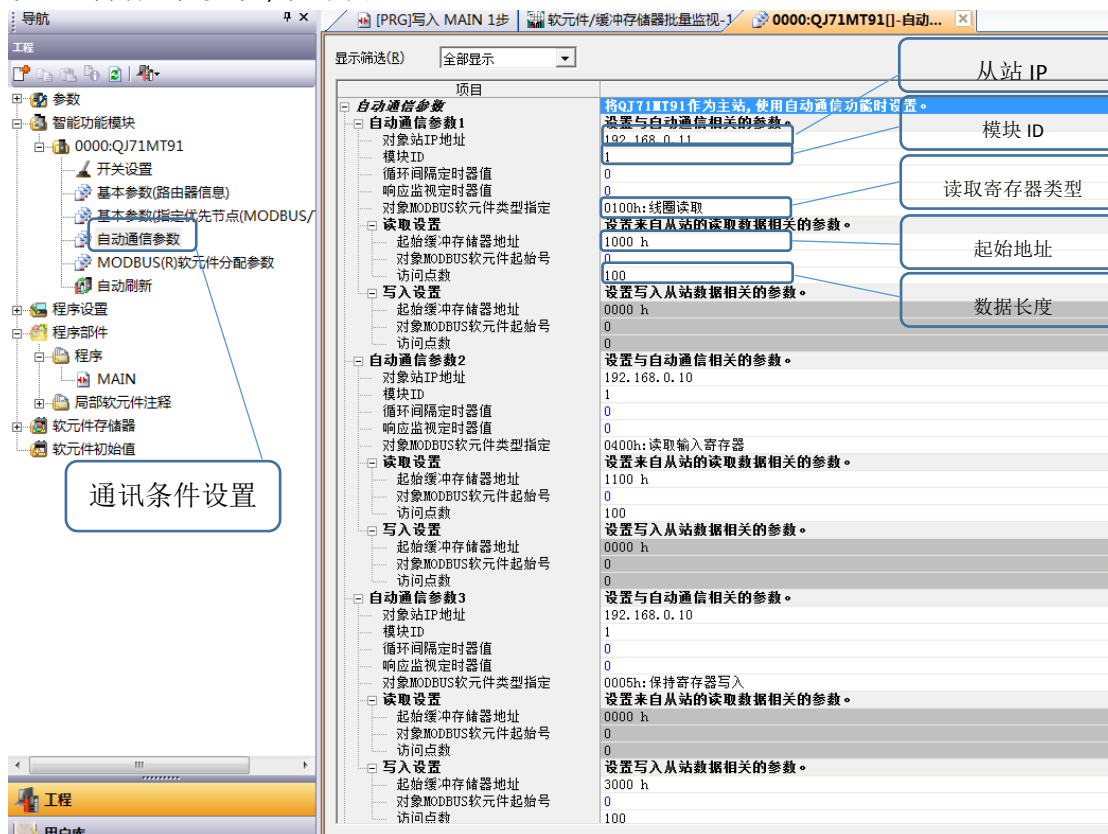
导航
工程
参数
智能功能模块
0000:QJ71MT91
开关设置
基本参数(路由器信息)
基本参数(指定优先节点(MODBUS/
自动通信参数
MODBUS(R)软元件分配参数
自动刷新
程序设置
程序部件
程序
MAIN
局部软元件注释
软元件存储器
软元件初始值
通讯条件设置
工程
用户库

[PRG]写入 MAIN 1步 | 软元件/缓冲存储器批量监视-1 | 0000:QJ71MT91[]-自动...

显示筛选(R) 全部显示

从站 IP
模块 ID
读取寄存器类型
起始地址
数据长度

| 项目 | |
|---|---|
| 自动通信参数 | 将QJ71MT91作为主站,使用自动通信功能时设置。 |
| 自动通信参数1 | 设置与自动通信相关的参数。 |
| 对象站IP地址 | 192.168.0.11 |
| 模块ID | 1 |
| 循环间隔定时器值 | 0 |
| 响应监视定时器值 | 0 |
| 对象MODBUS软元件类型指定 | 0100h:线圈读取 |
| 读取设置 | 设置来自从站的读取数据相关的参数。 |
| 起始缓冲存储器地址 | 1000 h |
| 对象MODBUS软元件起始号 | 0 |
| 访问点数 | 100 |
| 写入设置 | 设置写入从站数据相关的参数。 |
| 起始缓冲存储器地址 | 0000 h |
| 对象MODBUS软元件起始号 | 0 |
| 访问点数 | 0 |
| 自动通信参数2 | 设置与自动通信相关的参数。 |
| 对象站IP地址 | 192.168.0.10 |
| 模块ID | 1 |
| 循环间隔定时器值 | 0 |
| 响应监视定时器值 | 0 |
| 对象MODBUS软元件类型指定 | 0400h:读取输入寄存器 |
| 读取设置 | 设置来自从站的读取数据相关的参数。 |
| 起始缓冲存储器地址 | 1100 h |
| 对象MODBUS软元件起始号 | 0 |
| 访问点数 | 100 |
| 写入设置 | 设置写入从站数据相关的参数。 |
| 起始缓冲存储器地址 | 0000 h |
| 对象MODBUS软元件起始号 | 0 |
| 访问点数 | 0 |
| 自动通信参数3 | 设置与自动通信相关的参数。 |
| 对象站IP地址 | 192.168.0.10 |
| 模块ID | 1 |
| 循环间隔定时器值 | 0 |
| 响应监视定时器值 | 0 |
| 对象MODBUS软元件类型指定 | 0005h:保持寄存器写入 |
| 读取设置 | 设置来自从站的读取数据相关的参数。 |
| 起始缓冲存储器地址 | 0000 h |
| 对象MODBUS软元件起始号 | 0 |
| 访问点数 | 0 |
| 写入设置 | 设置写入从站数据相关的参数。 |
| 起始缓冲存储器地址 | 3000 h |
| 对象MODBUS软元件起始号 | 0 |
| 访问点数 | 100 |